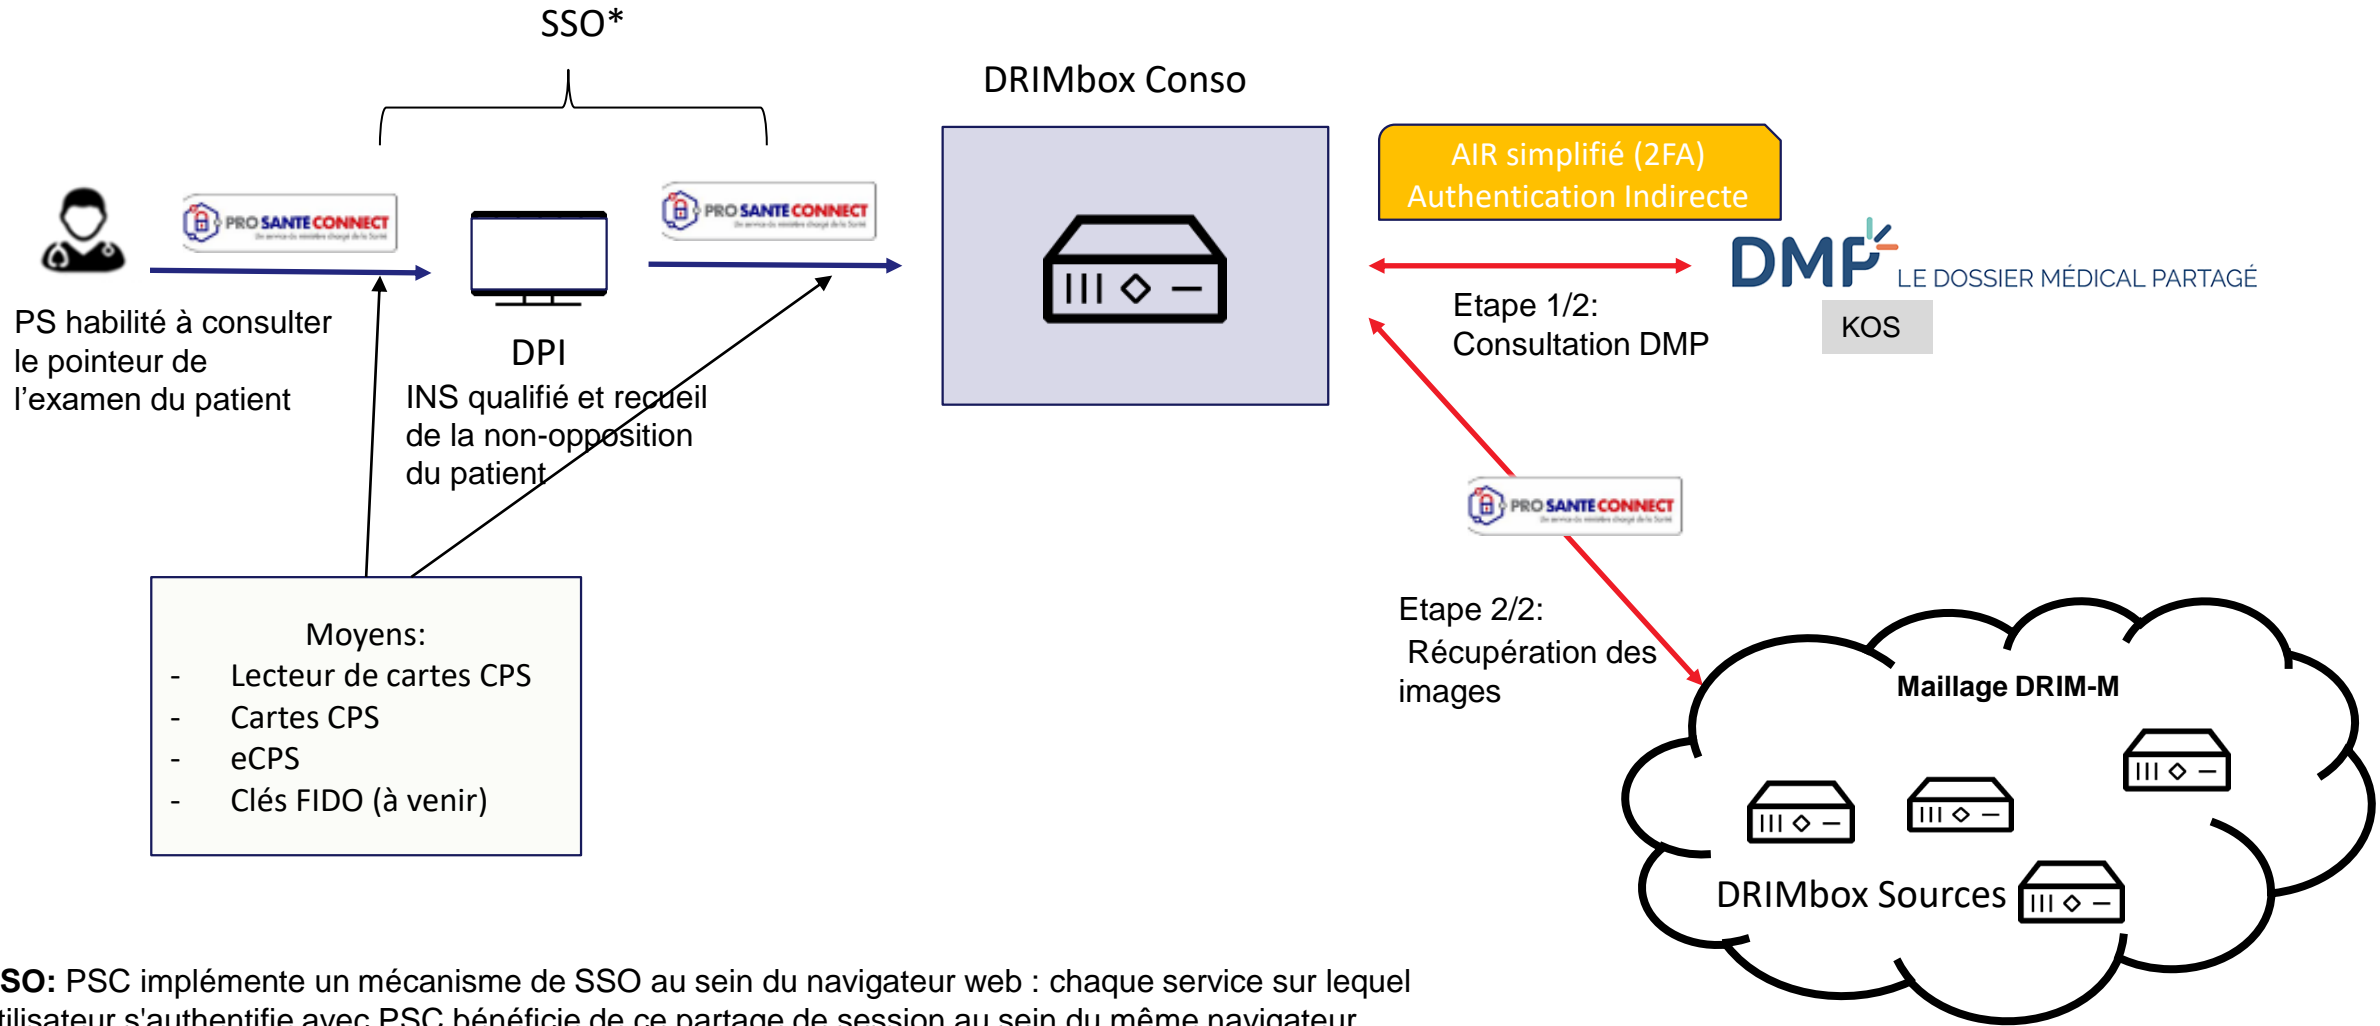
SSO*

DRIMbox Conso

PRO SANTE CONNECT

PRO SANTE CONNECT

AIR simplifié (2FA)
Authentication Indirecte

DMP LE DOSSIER MÉDICAL PARTAGÉ

KOS

PS habilité à consulter le pointeur de l'examen du patient

DPI
INS qualifié et recueil de la non-opposition du patient

Etape 1/2:
Consultation DMP

PRO SANTE CONNECT

Etape 2/2:
Récupération des images

Moyens:
- Lecteur de cartes CPS
- Cartes CPS
- eCPS
- Clés FIDO (à venir)

Maillage DRIM-M

DRIMbox Sources

SO: PSC implémente un mécanisme de SSO au sein du navigateur web : chaque service sur lequel
tilisateur s'authentifie avec PSC bénéficie de ce partage de session au sein du même navigateur